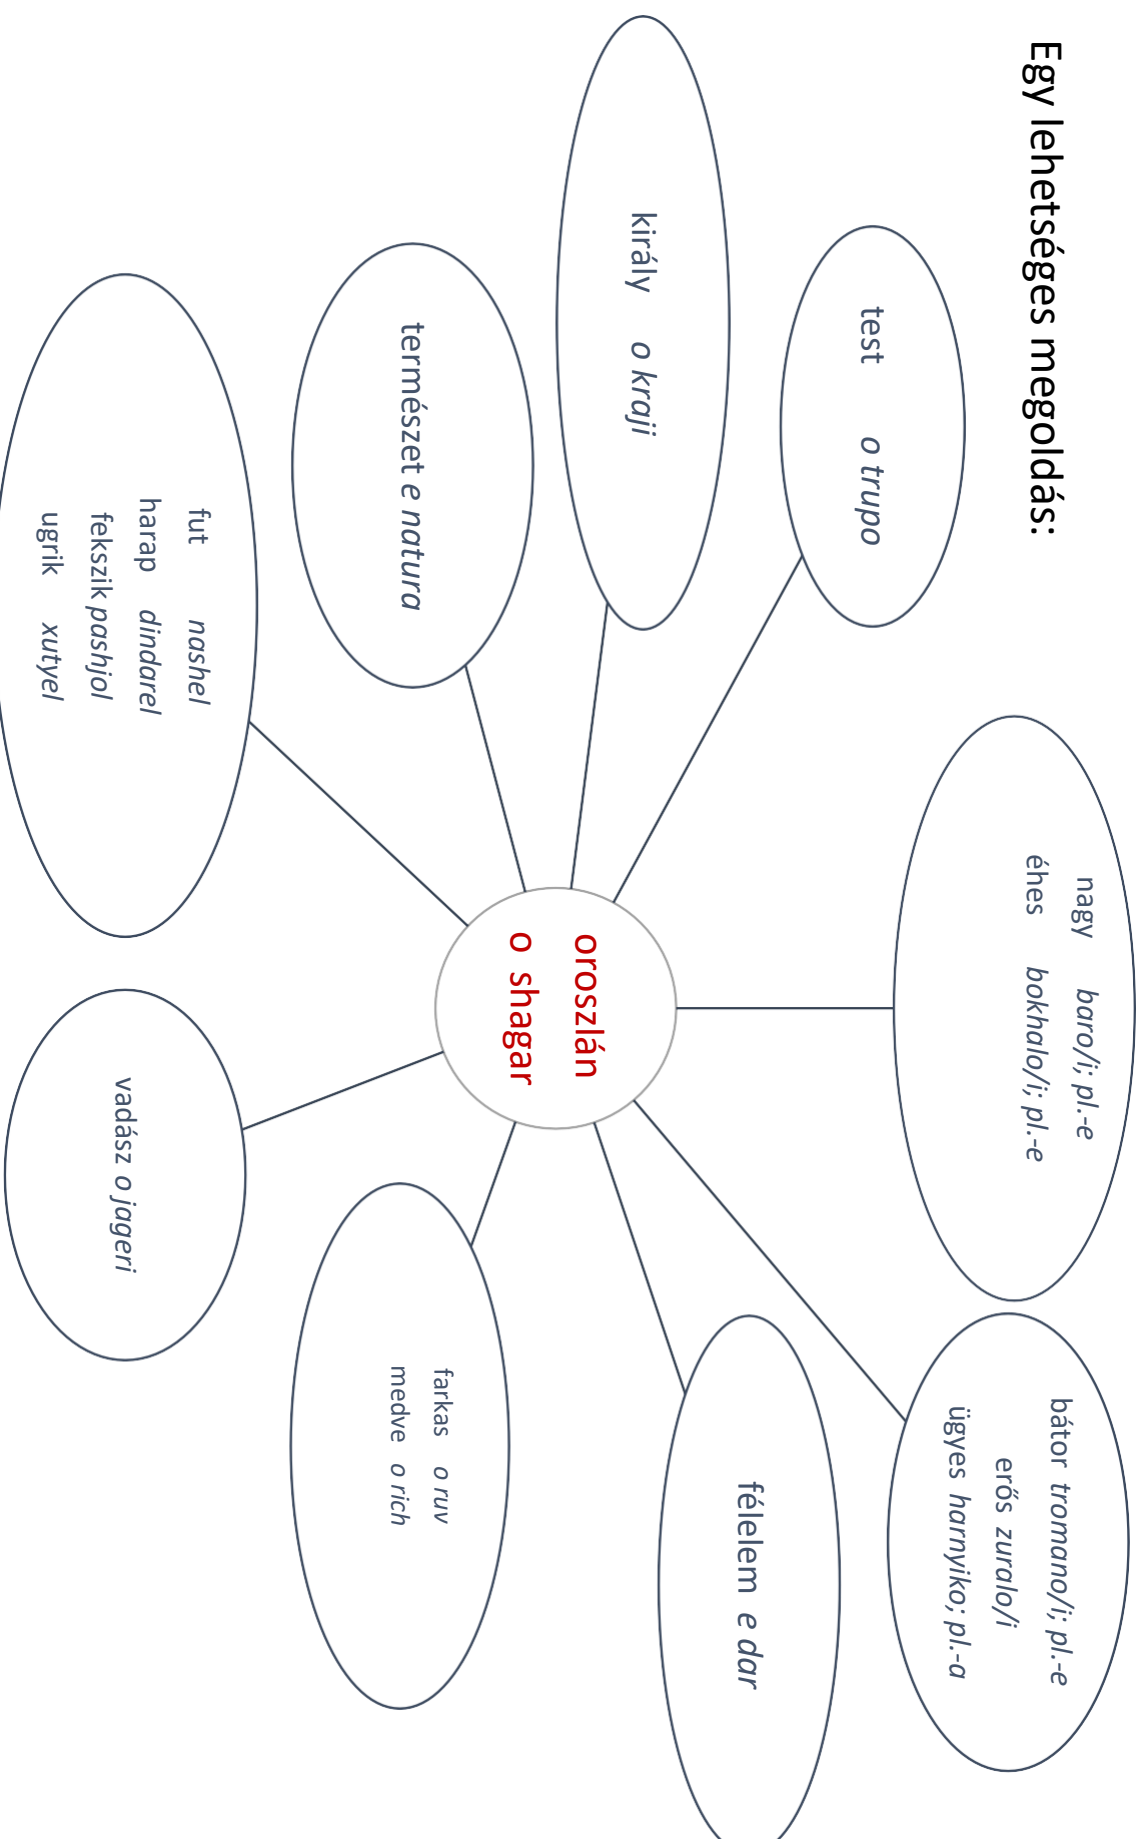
Egy lehetséges megoldás:

test o trupo

király o kraji

természet e natura

fut nashel
harap dindarel
fekszik pashjol
ugrik xutyel

oroszlán
o shagar

nagy baro/i; pl.-e
éhes bokhalo/i; pl.-e

vadász o jageri

farkas o ruv
medve o rich

félelem e dar

bátor tromano/i; pl.-e
erős zuralo/i
ügyes harnyiko; pl.-a